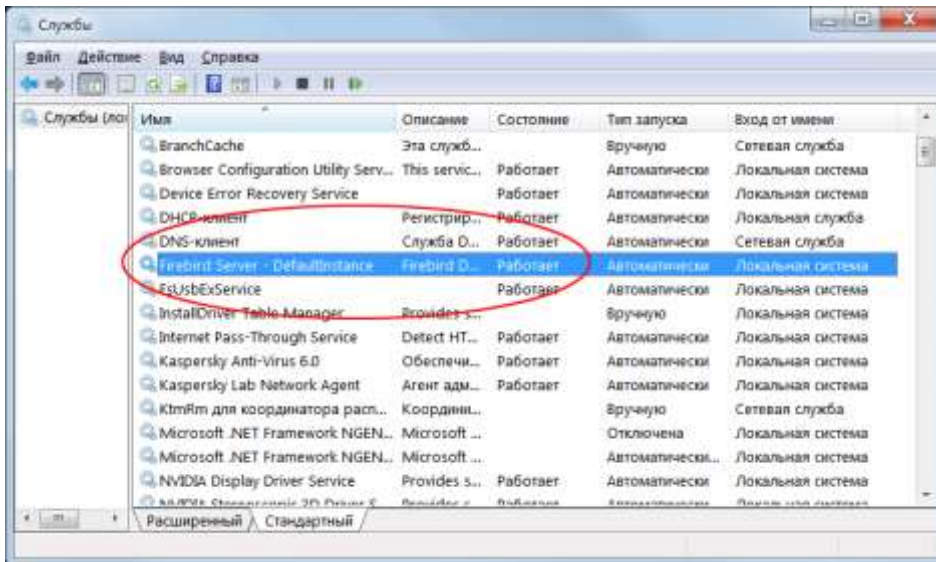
Службы

Файл Действие Вид Справка

Службы (лок

| Имя | Описание | Состояние | Тип запуска | Вход от имени |
|---|---|---|---|---|
| BranchCache | Эта служб... | | Вручную | Сетевая служба |
| Browser Configuration Utility Serv... | This servic... | Работает | Автоматически | Локальная система |
| Device Error Recovery Service | | Работает | Автоматически | Локальная система |
| DHCP-клиент | Регистрир... | Работает | Автоматически | Локальная служба |
| DNS-клиент | Служба D... | Работает | Автоматически | Сетевая служба |
| Firebird Server - DefaultInstance | Firebird D... | Работает | Автоматически | Локальная система |
| EsUsbExService | | Работает | Автоматически | Локальная система |
| InstallDriver Table Manager | Provides s... | | Вручную | Локальная система |
| Internet Pass-Through Service | Detect HT... | Работает | Автоматически | Локальная система |
| Kaspersky Anti-Virus 6.0 | Обеспечи... | Работает | Автоматически | Локальная система |
| Kaspersky Lab Network Agent | Агент адм... | Работает | Автоматически | Локальная система |
| KtmRm для координатора расп... | Координ... | | Вручную | Сетевая служба |
| Microsoft .NET Framework NGEN... | Microsoft ... | | Отключена | Локальная система |
| Microsoft .NET Framework NGEN... | Microsoft ... | | Автоматически... | Локальная система |
| NVIDIA Display Driver Service | Provides s... | Работает | Автоматически | Локальная система |
| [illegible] | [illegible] | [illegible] | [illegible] | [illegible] |

Расширенный Стандартный